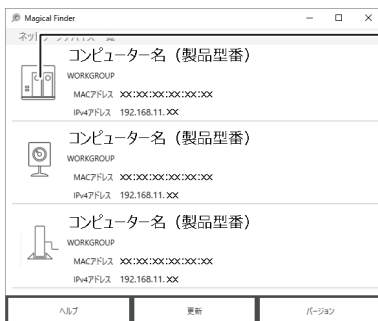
Magical Finder

ネットワークデバイス一覧

コンピューター名（製品型番）
WORKGROUP
MACアドレス XX:XX:XX:XX:XX:XX
IPv4アドレス 192.168.11.XX

コンピューター名（製品型番）
WORKGROUP
MACアドレス XX:XX:XX:XX:XX:XX
IPv4アドレス 192.168.11.XX

コンピューター名（製品型番）
WORKGROUP
MACアドレス XX:XX:XX:XX:XX:XX
IPv4アドレス 192.168.11.XX

ヘルプ
更新
バージョン